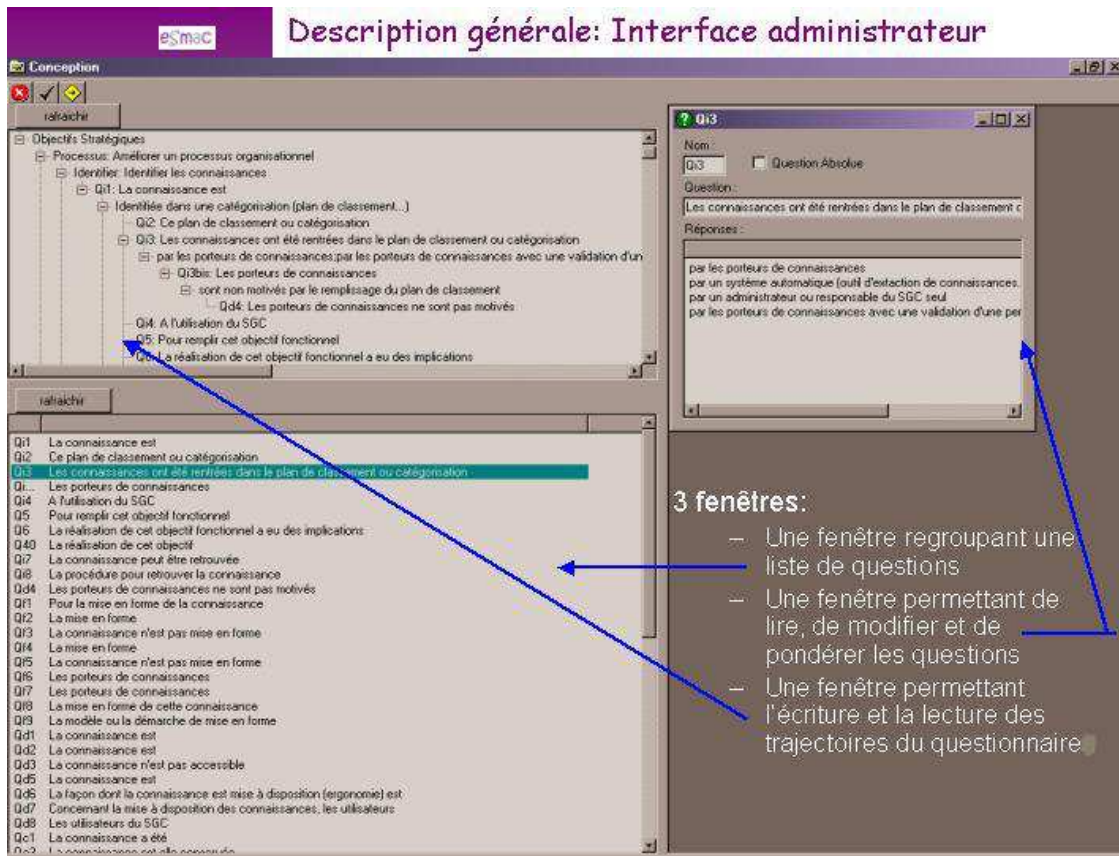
eSmac

Description générale: Interface administrateur

Conception

rafraichir

Objectifs Stratégiques
Processus: Améliorer un processus organisationnel
Identifier: Identifier les connaissances
Qi1: La connaissance est
Identifiée dans une catégorisation (plan de classement...)
Qi2: Ce plan de classement ou catégorisation
Qi3: Les connaissances ont été rentrées dans le plan de classement ou catégorisation
par les porteurs de connaissances;par les porteurs de connaissances avec une validation d'un
Qi3bis: Les porteurs de connaissances
sont non motivés par le remplissage du plan de classement
Qd4: Les porteurs de connaissances ne sont pas motivés
Qi4: A l'utilisation du SGC
Qi5: Pour remplir cet objectif fonctionnel
Qi6: La réalisation de cet objectif fonctionnel a eu des implications

rafraichir

| | |
|---|---|
| Qi1 | La connaissance est |
| Qi2 | Ce plan de classement ou catégorisation |
| Qi3 | Les connaissances ont été rentrées dans le plan de classement ou catégorisation |
| Qi... | Les porteurs de connaissances |
| Qi4 | A l'utilisation du SGC |
| Q5 | Pour remplir cet objectif fonctionnel |
| Q6 | La réalisation de cet objectif fonctionnel a eu des implications |
| Q40 | La réalisation de cet objectif |
| Qi7 | La connaissance peut être retrouvée |
| Qi8 | La procédure pour retrouver la connaissance |
| Qd4 | Les porteurs de connaissances ne sont pas motivés |
| Qf1 | Pour la mise en forme de la connaissance |
| Qf2 | La mise en forme |
| Qf3 | La connaissance n'est pas mise en forme |
| Qf4 | La mise en forme |
| Qf5 | La connaissance n'est pas mise en forme |
| Qf6 | Les porteurs de connaissances |
| Qf7 | Les porteurs de connaissances |
| Qf8 | La mise en forme de cette connaissance |
| Qf9 | La modèle ou la démarche de mise en forme |
| Qd1 | La connaissance est |
| Qd2 | La connaissance est |
| Qd3 | La connaissance n'est pas accessible |
| Qd5 | La connaissance est |
| Qd6 | La façon dont la connaissance est mise à disposition (ergonomie) est |
| Qd7 | Concernant la mise à disposition des connaissances, les utilisateurs |
| Qd8 | Les utilisateurs du SGC |
| Qc1 | La connaissance a été |

Qi3

Nom :
Qi3
Question Absolue
Question :
Les connaissances ont été rentrées dans le plan de classement c
Réponses :
par les porteurs de connaissances
par un système automatique (outil d'extaction de connaissances.
par un administrateur ou responsable du SGC seul
par les porteurs de connaissances avec une validation d'une per

3 fenêtres:
– Une fenêtre regroupant une liste de questions
– Une fenêtre permettant de lire, de modifier et de pondérer les questions
– Une fenêtre permettant l'écriture et la lecture des trajectoires du questionnaire